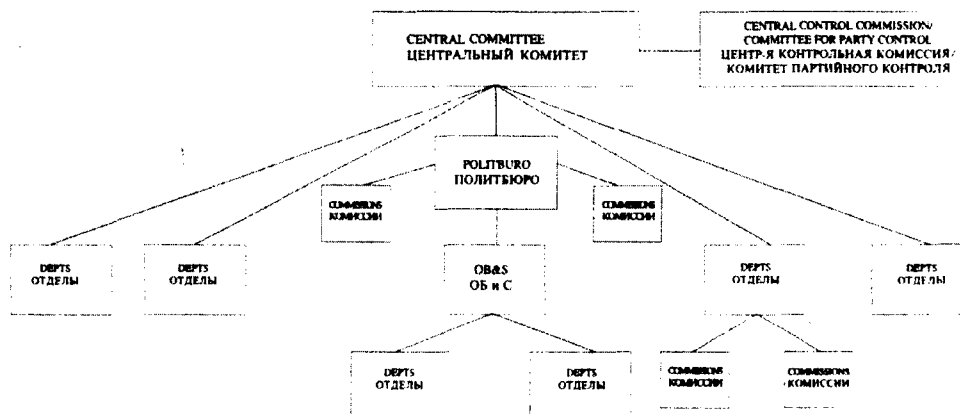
CENTRAL COMMITTEE
ЦЕНТРАЛЬНЫЙ КОМИТЕТ

CENTRAL CONTROL COMMISSION/ COMMITTEE FOR PARTY CONTROL
ЦЕНТР-Я КОНТРОЛЬНАЯ КОМИССИЯ/ КОМИТЕТ ПАРТИЙНОГО КОНТРОЛЯ

POLITBURO
ПОЛИТБЮРО

COMMISSIONS
КОМИССИИ

COMMISSIONS
КОМИССИИ

DEPTS
ОТДЕЛЫ

DEPTS
ОТДЕЛЫ

OB&S
ОБ и С

DEPTS
ОТДЕЛЫ

DEPTS
ОТДЕЛЫ

DEPTS
ОТДЕЛЫ

DEPTS
ОТДЕЛЫ

COMMISSIONS
КОМИССИИ

COMMISSIONS
КОМИССИИ